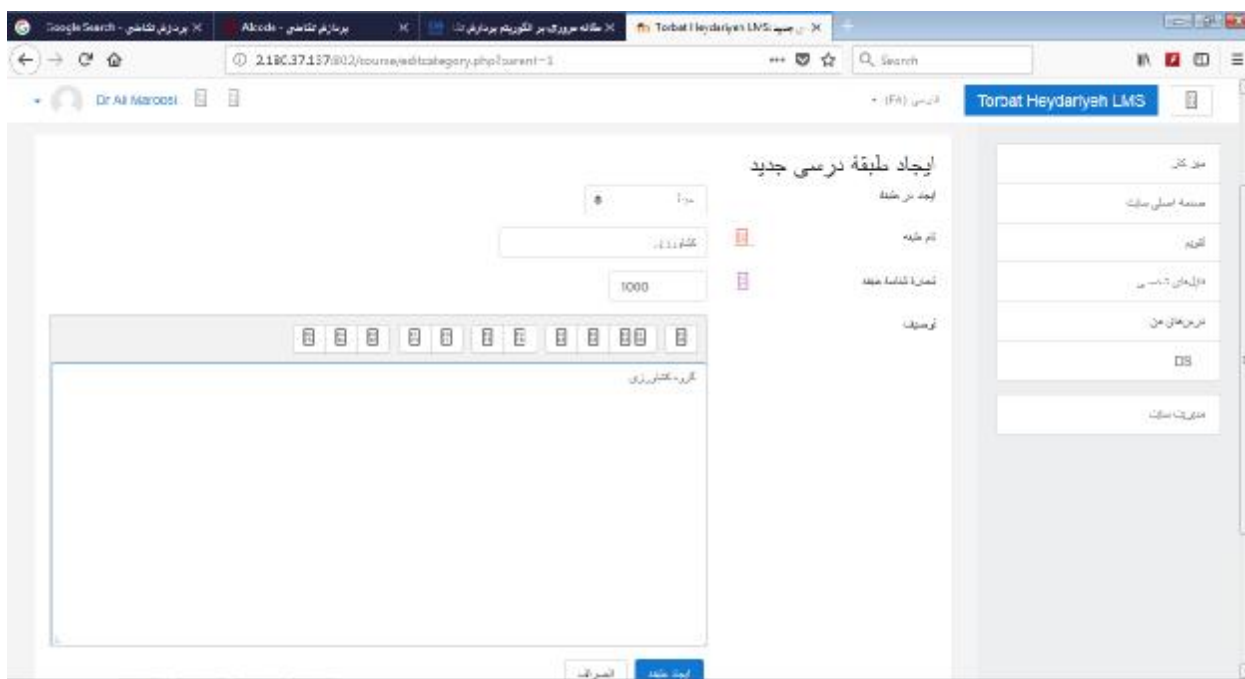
پردازش تقاضی - Google Search | Alcode - پردازش تقاضی | مقاله مروری بر الگوریتم پردازش | Torbat Heydariyeh LMS: ...

2.180.37.157:8012/course/editcategory.php?parent=1

Search

Dr Ali Maroosi

(FA) فارسی

Torbat Heydariyeh LMS

میز کار

صفحهٔ اصلی سایت

تقویم

فایل‌های شخصی

درس‌های من

DS

مدیریت سایت

ایجاد طبقهٔ درسی جدید

ایجاد در طبقه

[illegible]

نام طبقه

کشاورزی

شمارهٔ شناسهٔ طبقه

1000

توصیف

گروه کشاورزی

ایجاد طبقه

انصراف